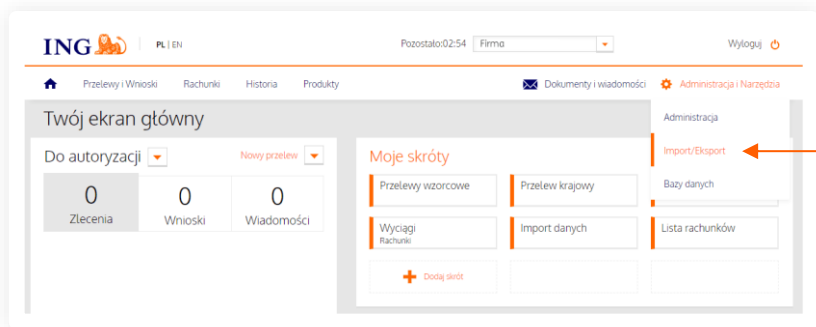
ING

PL | EN

Pozostało:02:54 Firmo

Wyloguj

Przelewy i Wnioski Rachunki Historia Produkty

Dokumenty i wiadomości Administracja i Narzędzia

Twój ekran główny

Administracja

Import/Eksport

Bazy danych

Do autoryzacji

Nowy przelew

| 0 | 0 | 0 |
|---|---|---|
| Zlecenia | Wnioski | Wiadomości |

Moje skróty

Przelewy wzorcowe

Przelew krajowy

Wyciągi
Rachunki

Import danych

Lista rachunków

Dodaj skrót